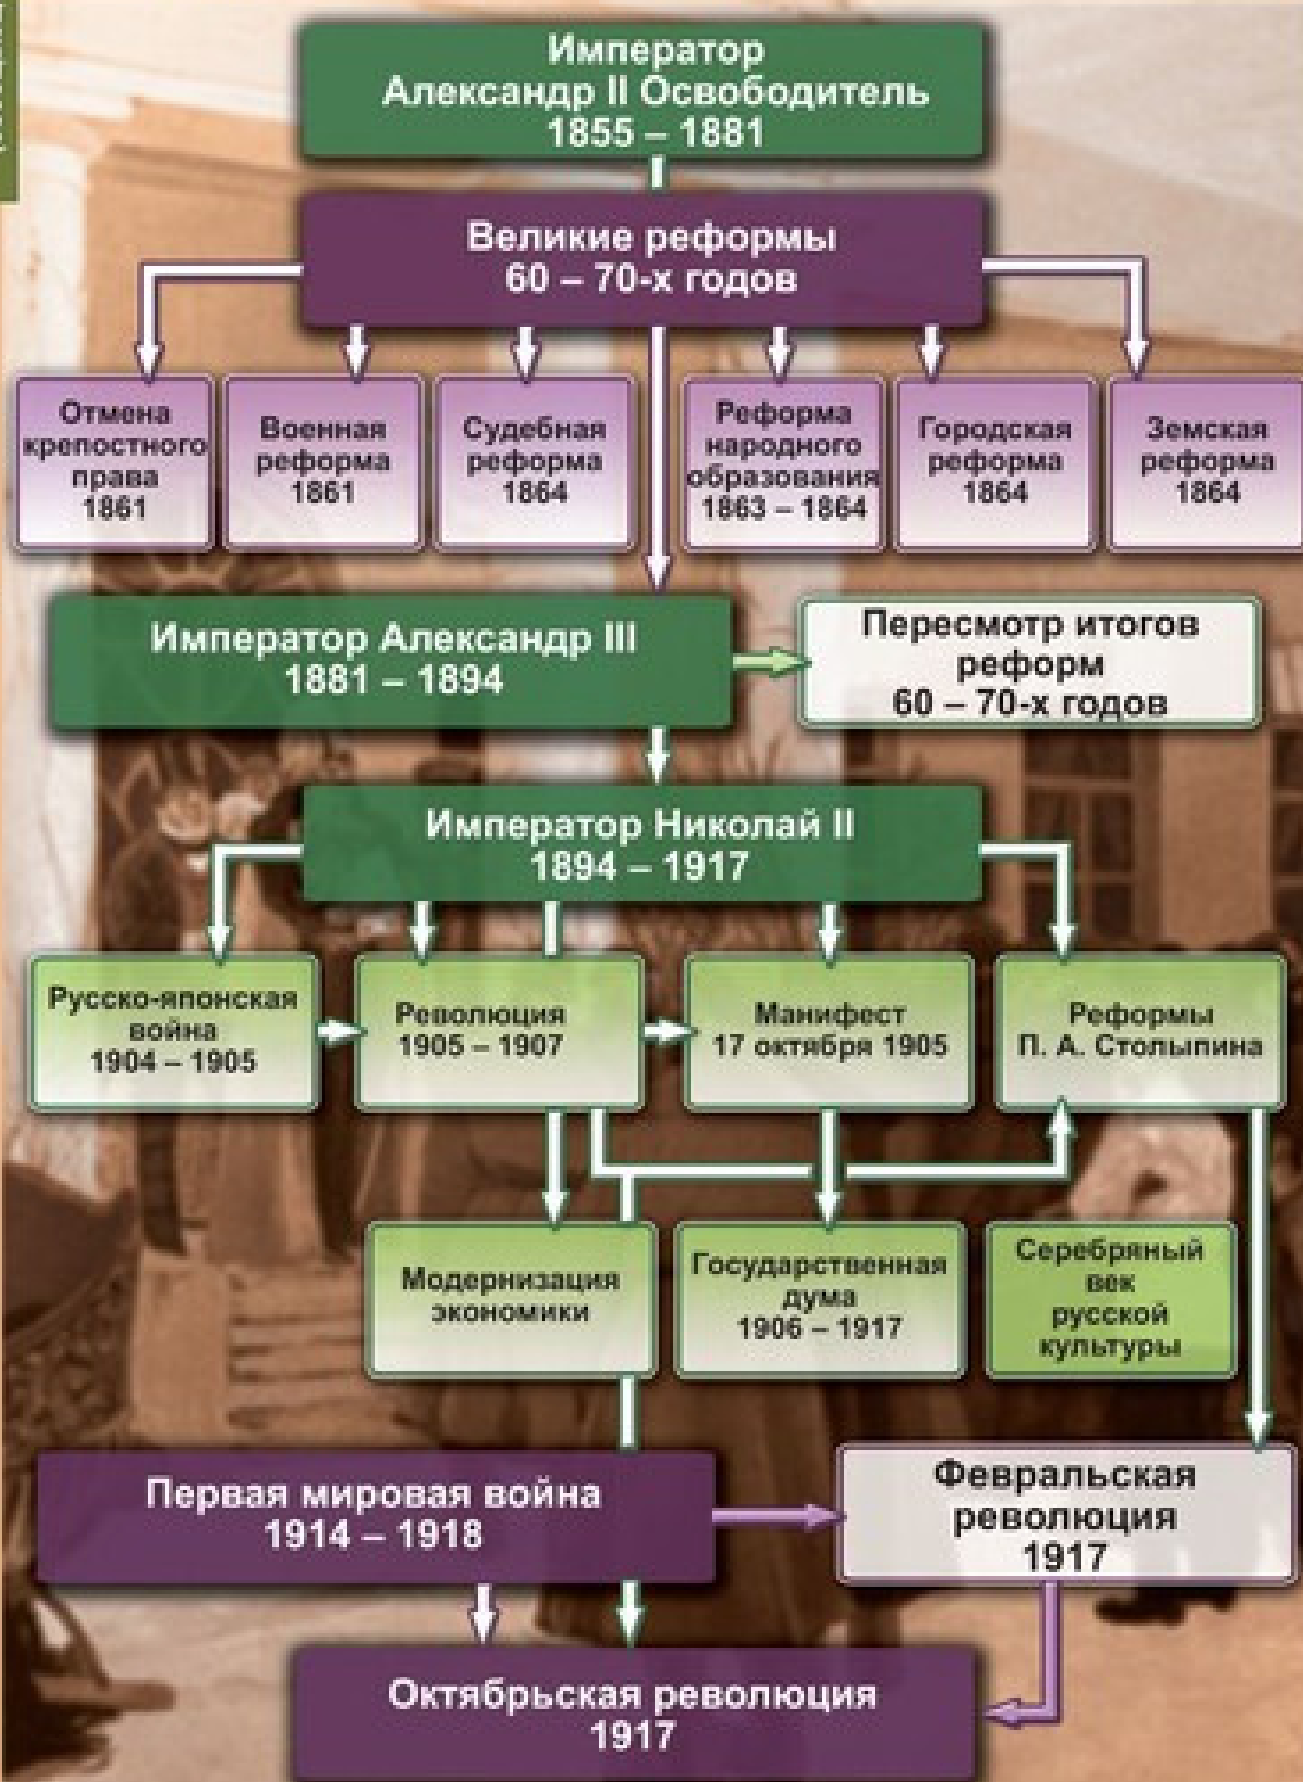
Император
Александр II Освободитель
1855 – 1881

Великие реформы
60 – 70-х годов

Отмена крепостного права
1861

Военная реформа
1861

Судебная реформа
1864

Реформа народного образования
1863 – 1864

Городская реформа
1864

Земская реформа
1864

Император Александр III
1881 – 1894

Пересмотр итогов реформ
60 – 70-х годов

Император Николай II
1894 – 1917

Русско-японская война
1904 – 1905

Революция
1905 – 1907

Манифест
17 октября 1905

Реформы
П. А. Столыпина

Модернизация экономики

Государственная дума
1906 – 1917

Серебряный век русской культуры

Первая мировая война
1914 – 1918

Февральская революция
1917

Октябрьская революция
1917